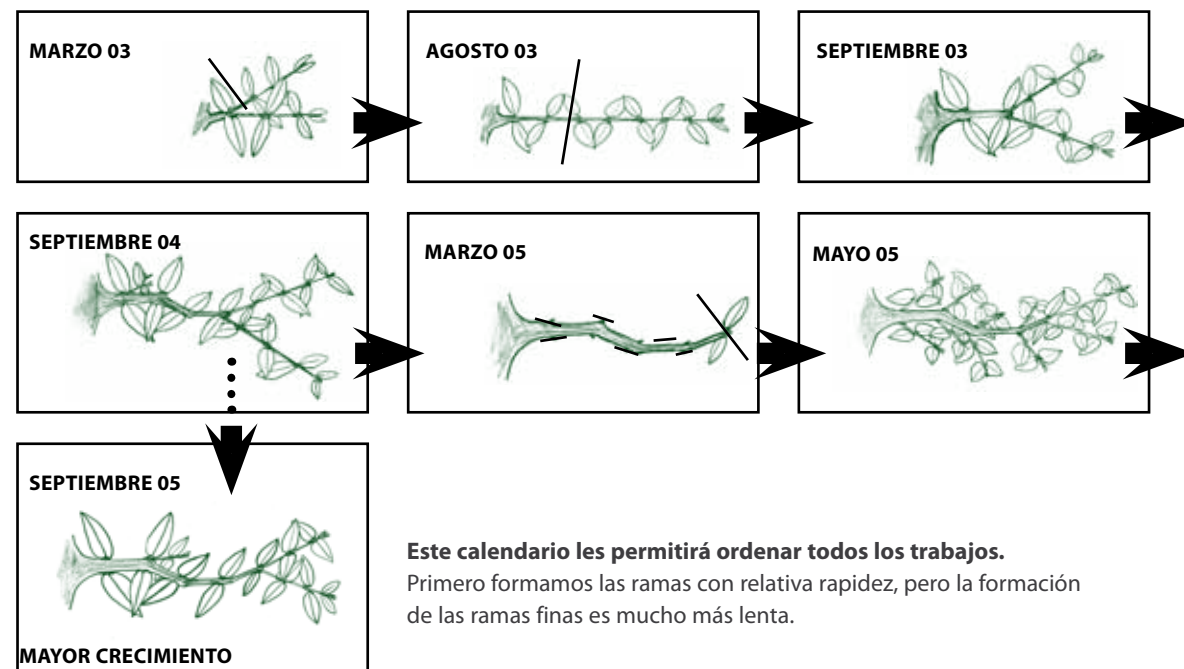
MARZO 03

AGOSTO 03

SEPTIEMBRE 03

SEPTIEMBRE 04

MARZO 05

MAYO 05

SEPTIEMBRE 05

MAYOR CRECIMIENTO

**Este calendario les permitirá ordenar todos los trabajos.**
Primero formamos las ramas con relativa rapidez, pero la formación de las ramas finas es mucho más lenta.